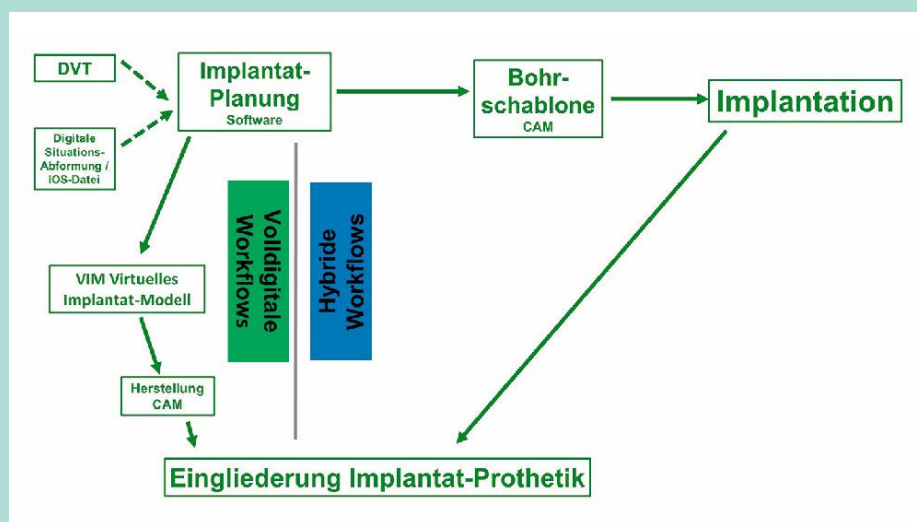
DVT

Digitale Situations-Abformung / IOS-Datei

Implantat-Planung
Software

Bohr-schablone
CAM

Implantation

Volldigitale Workflows

Hybride Workflows

VIM Virtuelles Implantat-Modell

Herstellung CAM

Eingliederung Implantat-Prothetik